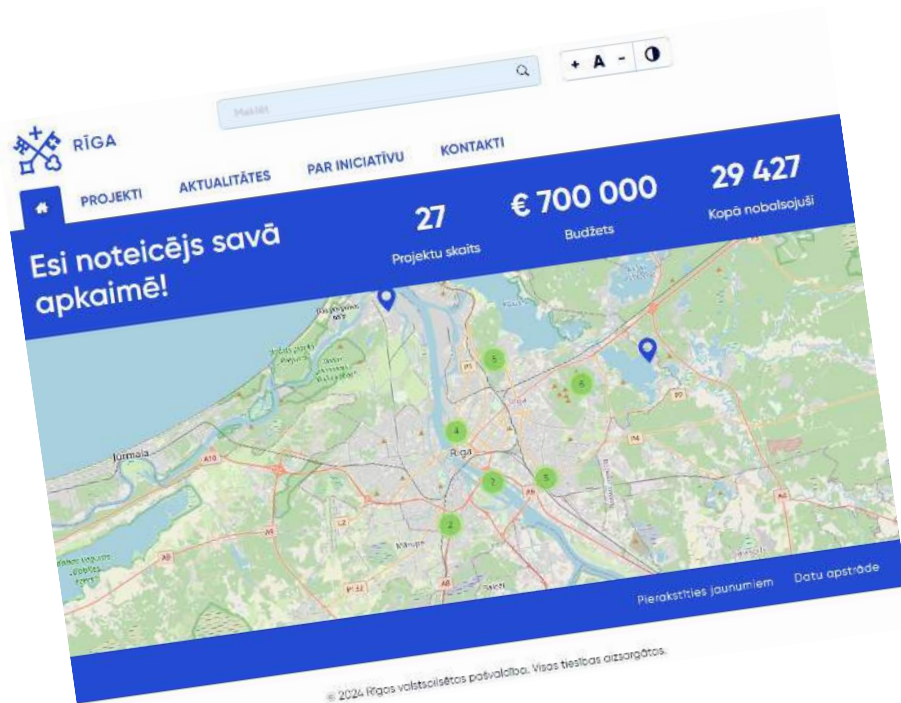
Meklēt

+ A -

RĪGA

PROJEKTI AKTUALITĀTES PAR INICIATĪVU KONTAKTI

Esi noteicējs savā apkaimē!

27
Projektu skaits

€ 700 000
Budžets

29 427
Kopā nobalsojuši

5
6
4
Jūrmala
Rīga
7
5
2

Pierakstīties jaunumiem Datu apstrāde

© 2024 Rīgas valstspilsētas pašvaldība. Visas tiesības aizsargātas.